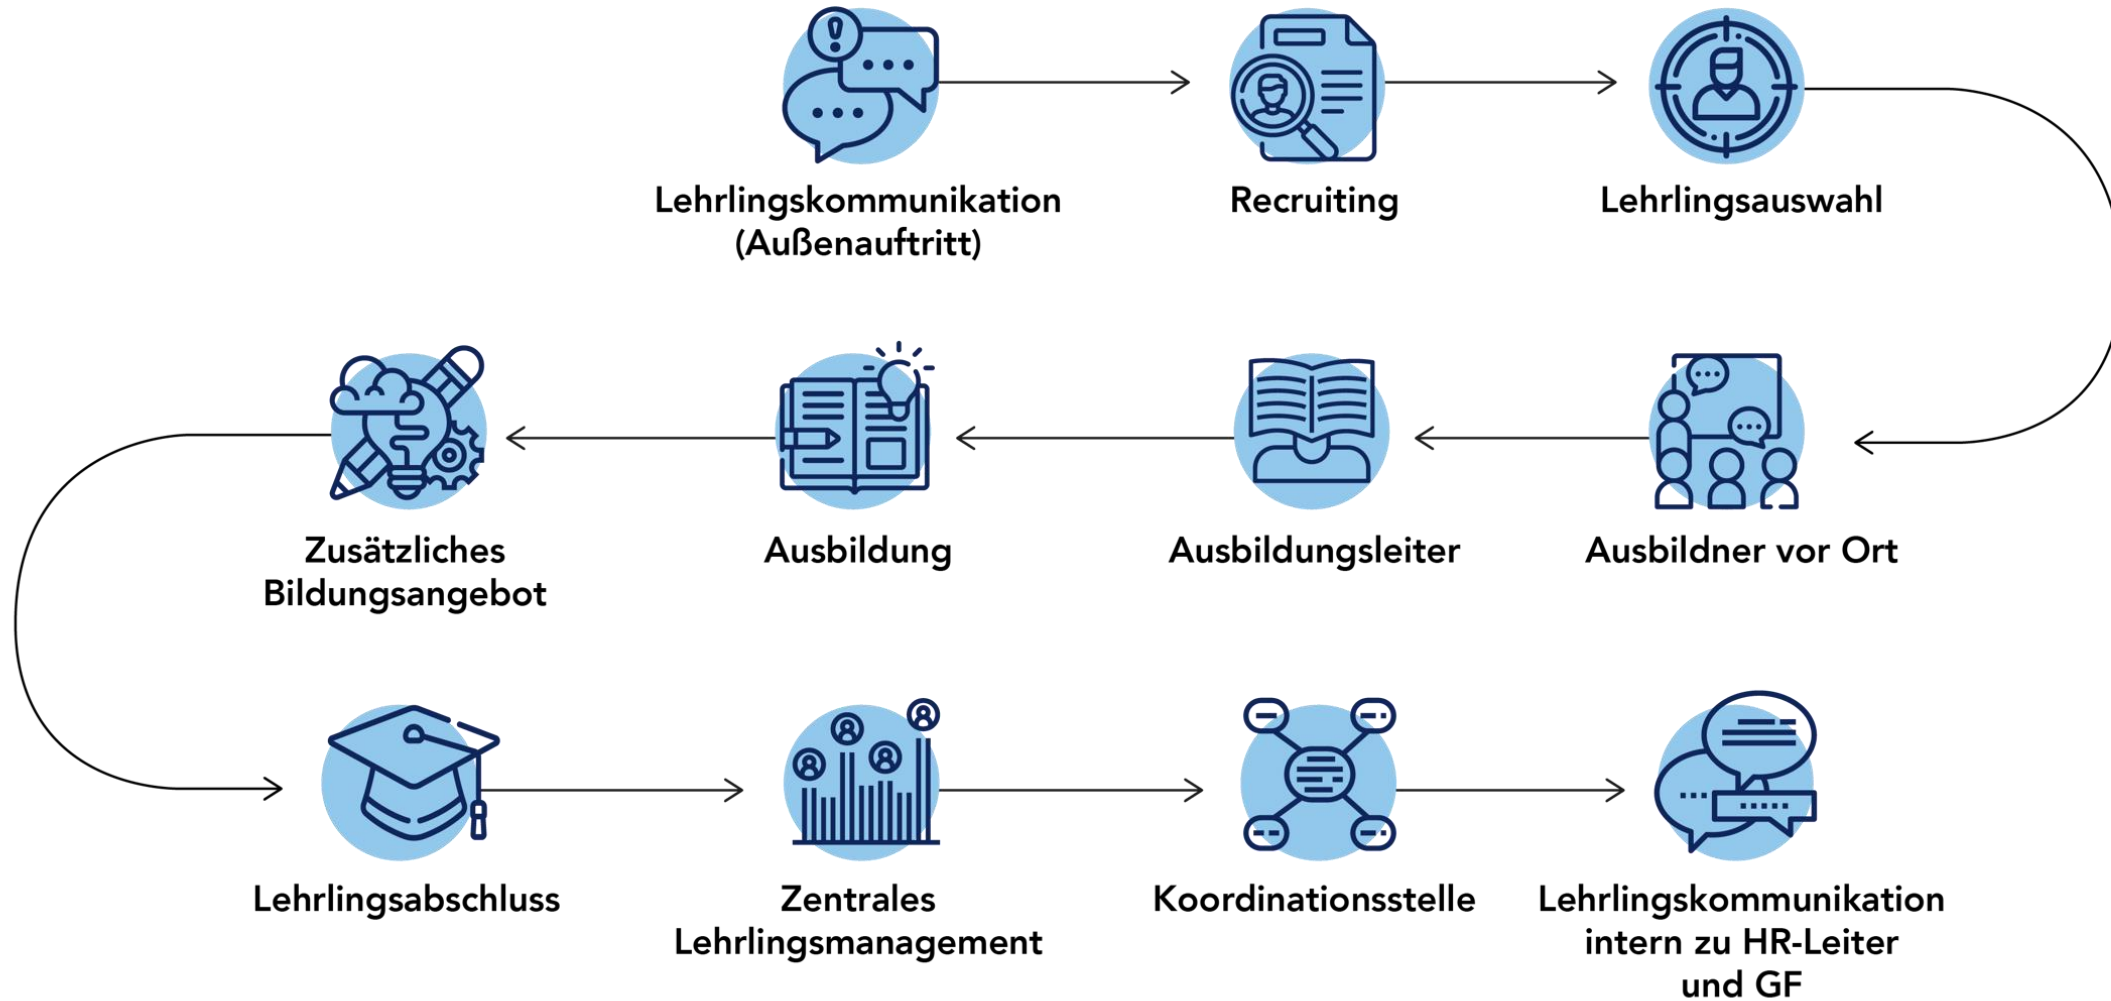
Lehrlingskommunikation (Außenauftritt)

Recruiting

Lehrlingsauswahl

Zusätzliches Bildungsangebot

Ausbildung

Ausbildungsleiter

Ausbildner vor Ort

Lehrlingsabschluss

Zentrales Lehrlingsmanagement

Koordinationsstelle

Lehrlingskommunikation intern zu HR-Leiter und GF